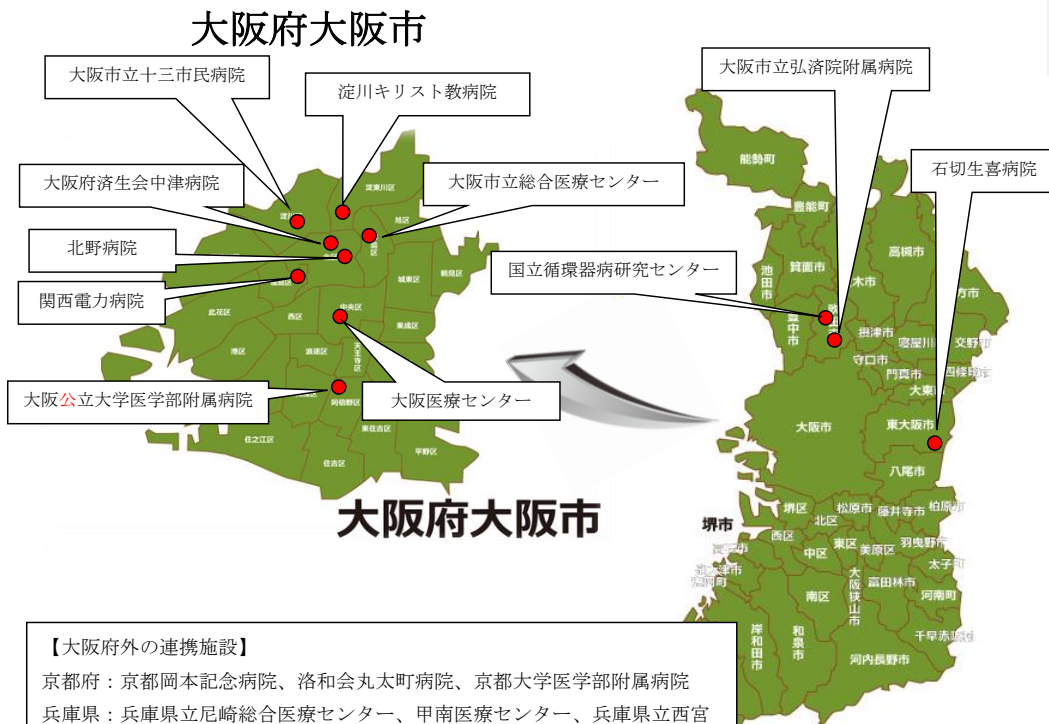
大阪府大阪市

大阪市立十三市民病院

淀川キリスト教病院

大阪府済生会中津病院

大阪市立総合医療センター

北野病院

関西電力病院

大阪公立大学医学部附属病院

大阪医療センター

大阪市立弘済院附属病院

石切生喜病院

国立循環器病研究センター

淀川区 東淀川区 旭区 北区 都島区 福島区 城東区 鶴見区 此花区 西区 中央区 東成区 港区 浪速区 天王寺区 大正区 阿倍野区 生野区 住之江区 東住吉区 住吉区 平野区

大阪府大阪市

能勢町 豊能町 池田市 箕面市 茨木市 高槻市 豊中市 摂津市 寝屋川市 交野市 守口市 門真市 四條畷市 大東市 大阪市 東大阪市 八尾市 堺市 堺区 北区 松原市 藤井寺市 柏原市 西区 中区 東区 美原区 羽曳野市 太子町 南区 大阪狭山市 富田林市 河南町 岸和田市 和泉市 河内長野市 千早赤阪村

【大阪府外の連携施設】
京都府：京都岡本記念病院、洛和会丸太町病院、京都大学医学部附属病院
兵庫県：兵庫県立尼崎総合医療センター、甲南医療センター、兵庫県立西宮